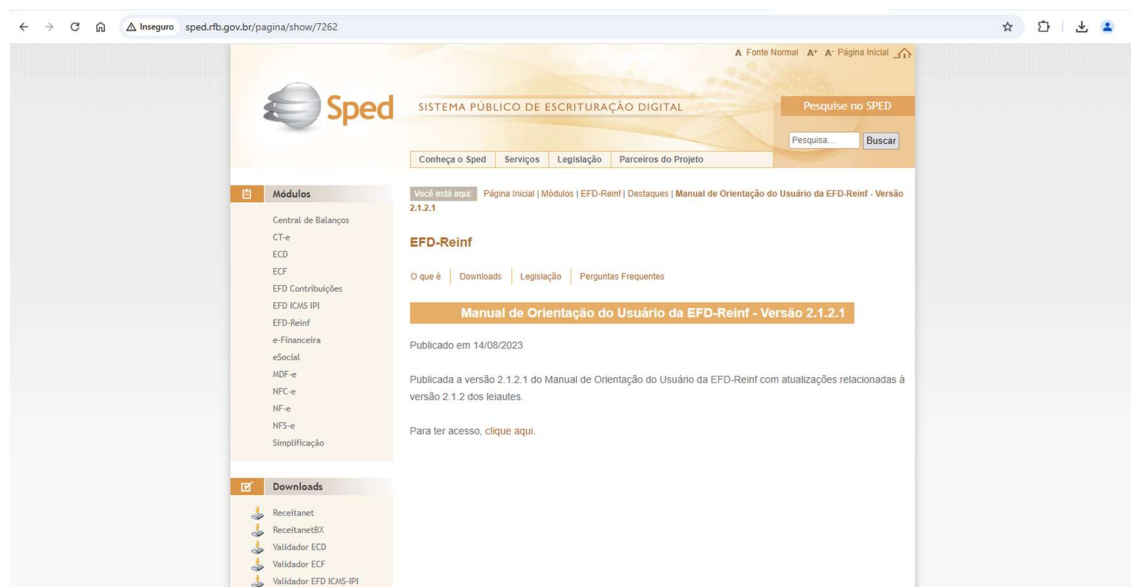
Inseguro sped.rfb.gov.br/pagina/show/7262

A Fonte Normal A+ A- Página Inicial

Sped

SISTEMA PÚBLICO DE ESCRITURAÇÃO DIGITAL

Pesquise no SPED

Pesquisa... Buscar

Conheça o Sped | Serviços | Legislação | Parceiros do Projeto

Módulos

Central de Balanços
CT-e
ECD
ECF
EFD Contribuições
EFD ICMS IPI
EFD-Reinf
e-Financeira
eSocial
MDF-e
NFC-e
NF-e
NFS-e
Simplificação

Downloads

Receitanet
ReceitanetBX
Validador ECD
Validador ECF
Validador EFD ICMS-IPI

Você está aqui: Página Inicial | Módulos | EFD-Reinf | Destaques | Manual de Orientação do Usuário da EFD-Reinf - Versão 2.1.2.1

EFD-Reinf

O que é | Downloads | Legislação | Perguntas Frequentes

Manual de Orientação do Usuário da EFD-Reinf - Versão 2.1.2.1

Publicado em 14/08/2023

Publicada a versão 2.1.2.1 do Manual de Orientação do Usuário da EFD-Reinf com atualizações relacionadas à versão 2.1.2 dos leiautes.

Para ter acesso, clique aqui.